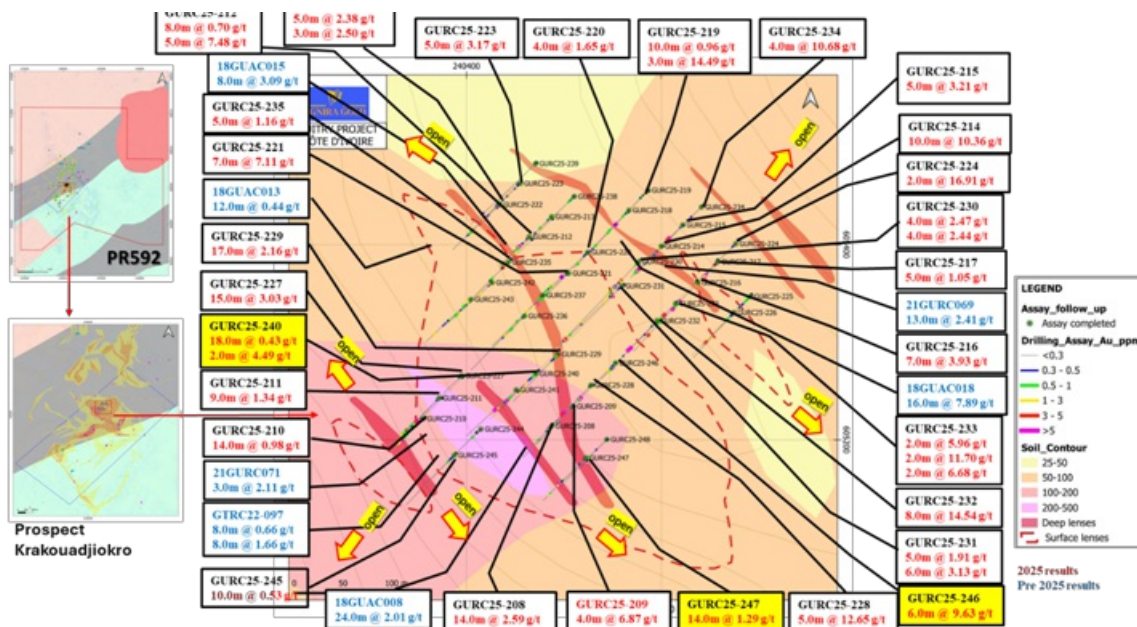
GURC25-212
8.0m @ 0.70 g/t
5.0m @ 7.48 g/t

5.0m @ 2.38 g/t
3.0m @ 2.50 g/t

GURC25-223
5.0m @ 3.17 g/t

GURC25-220
4.0m @ 1.65 g/t

GURC25-219
10.0m @ 0.96 g/t
3.0m @ 14.49 g/t

GURC25-234
4.0m @ 10.68 g/t

18GUAC015
8.0m @ 3.09 g/t

GURC25-215
5.0m @ 3.21 g/t

GURC25-235
5.0m @ 1.16 g/t

GURC25-214
10.0m @ 10.36 g/t

GURC25-221
7.0m @ 7.11 g/t

GURC25-224
2.0m @ 16.91 g/t

18GUAC013
12.0m @ 0.44 g/t

GURC25-230
4.0m @ 2.47 g/t
4.0m @ 2.44 g/t

GURC25-229
17.0m @ 2.16 g/t

GURC25-217
5.0m @ 1.05 g/t

GURC25-227
15.0m @ 3.03 g/t

21GURC069
13.0m @ 2.41 g/t

GURC25-240
18.0m @ 0.43 g/t
2.0m @ 4.49 g/t

GURC25-216
7.0m @ 3.93 g/t

GURC25-211
9.0m @ 1.34 g/t

18GUAC018
16.0m @ 7.89 g/t

GURC25-210
14.0m @ 0.98 g/t

GURC25-233
2.0m @ 5.96 g/t
2.0m @ 11.70 g/t
2.0m @ 6.68 g/t

21GURC071
3.0m @ 2.11 g/t

GURC25-232
8.0m @ 14.54 g/t

GTRC22-097
8.0m @ 0.66 g/t
8.0m @ 1.66 g/t

GURC25-231
5.0m @ 1.91 g/t
6.0m @ 3.13 g/t

GURC25-245
10.0m @ 0.53 g/t

18GUAC008
24.0m @ 2.01 g/t

GURC25-208
14.0m @ 2.59 g/t

GURC25-209
4.0m @ 6.87 g/t

GURC25-247
14.0m @ 1.29 g/t

GURC25-228
5.0m @ 12.65 g/t

GURC25-246
6.0m @ 9.63 g/t

240400
TRY PROJECT
CÔTE D'IVOIRE
open
open
open
open
open
open
open
GURC25-239
GURC25-223
GURC25-222
GURC25-238
GURC25-220
GURC25-213
GURC25-219
GURC25-218
GURC25-212
GURC25-234
GURC25-215
GURC25-214
GURC25-224
GURC25-235
GURC25-221
GURC25-217
GURC25-242
GURC25-243
GURC25-237
GURC25-231
GURC25-230
GURC25-225
GURC25-226
GURC25-236
GURC25-232
GURC25-229
GURC25-240
GURC25-227
GURC25-241
GURC25-211
GURC25-228
GURC25-209
GURC25-210
GURC25-208
GURC25-244
GURC25-248
GURC25-245
GURC25-247
50
100
PR592
Prospect
Krakouadjiokro

LEGEND
Assay_follow_up
Assay completed
Drilling_Assay_Au_ppm
<0.3
0.3 - 0.5
0.5 - 1
1 - 3
3 - 5
>5
Soil_Contour
25-50
50-100
100-200
200-500
Deep lenses
Surface lenses

2025 results
Pre 2025 results